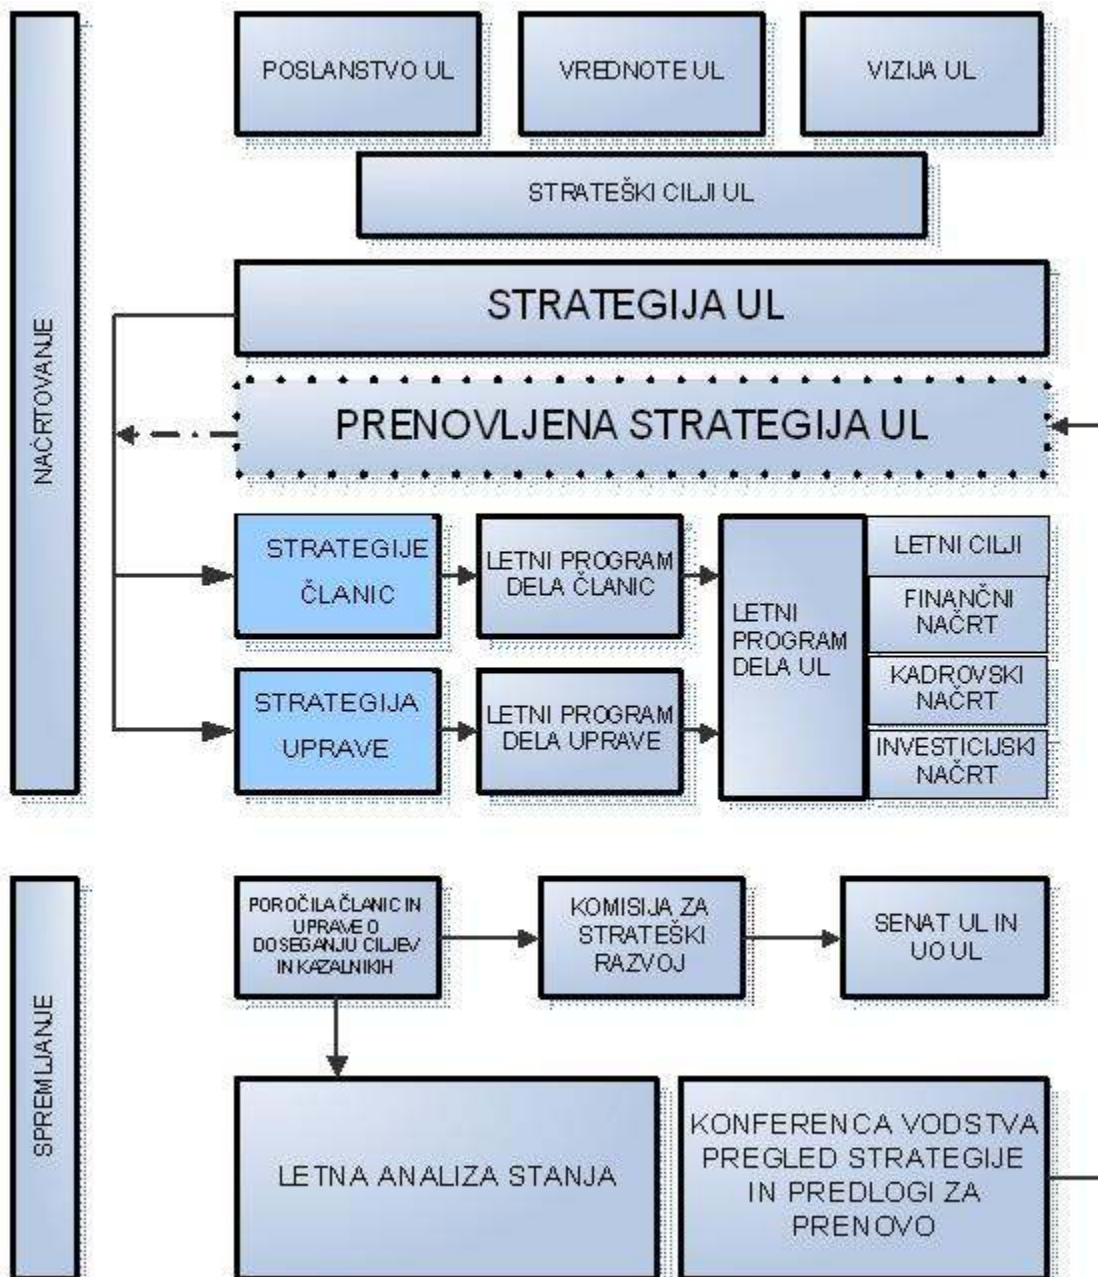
NAČRTOVANJE

POSLANSTVO UL

VREDNOTE UL

VIZIJA UL

STRATEŠKI CILJI UL

STRATEGIJA UL

PRENOVLJENA STRATEGIJA UL

STRATEGIJE ČLANIC

LETNI PROGRAM DELA ČLANIC

LETNI PROGRAM DELA UL

LETNI CILJI

FINANČNI NAČRT

KADROVSKI NAČRT

INVESTICIJSKI NAČRT

STRATEGIJA UPRAVE

LETNI PROGRAM DELA UPRAVE

SPREMLJANJE

POROČILA ČLANIC IN UPRAVE O DOSEGANJU CILJEV IN KAZALNIKIH

KOMISIJA ZA STRATEŠKI RAZVOJ

SENAT UL IN UO UL

LETNA ANALIZA STANJA

KONFERENCA VODSTVA PREGLED STRATEGIJE IN PREDLOGI ZA PRENOVO